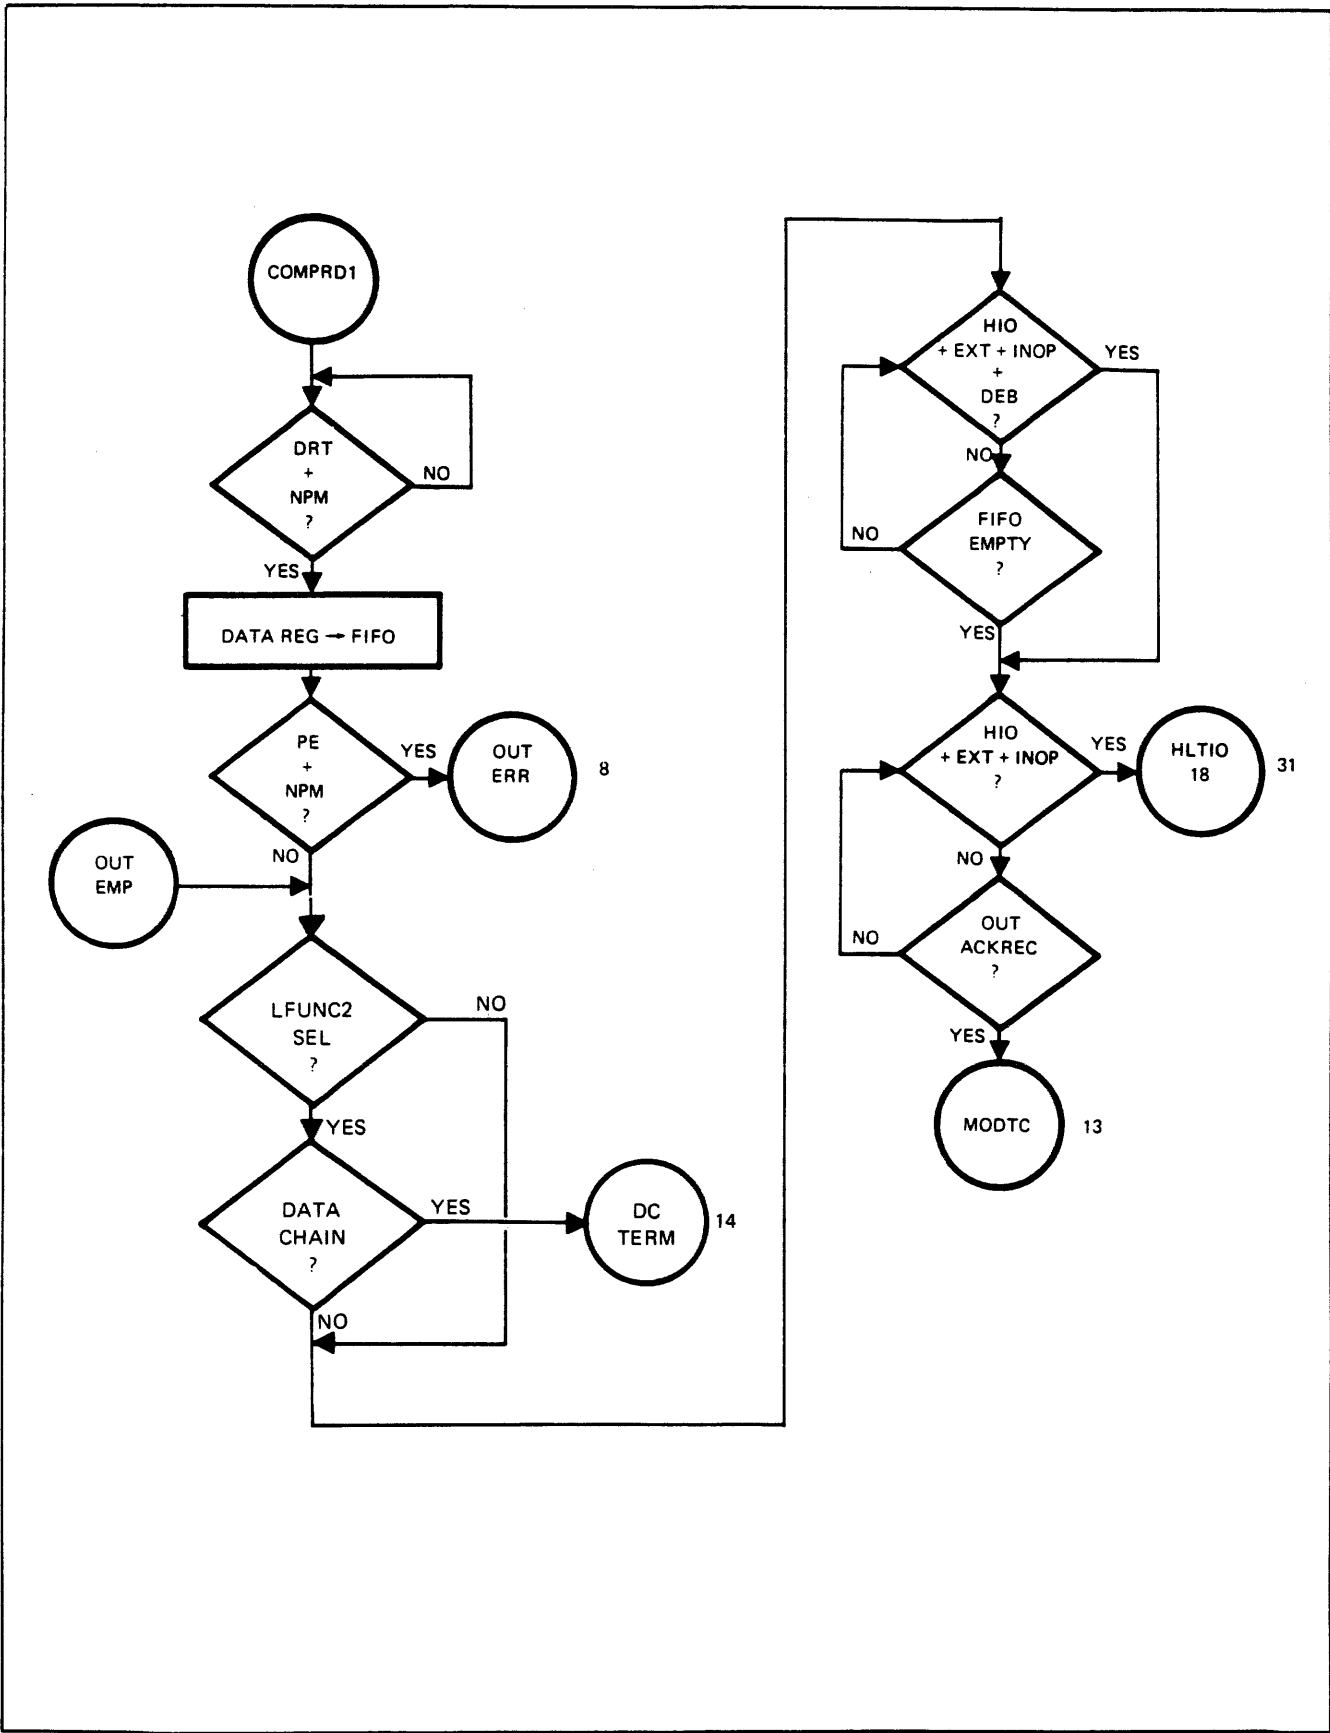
COMPRD1

DRT + NPM ?

NO

YES

DATA REG → FIFO

PE + NPM ?

YES

OUT ERR

8

NO

OUT EMP

LFUNC2 SEL ?

NO

YES

DATA CHAIN ?

YES

DC TERM

14

NO

HIO + EXT + INOP + DEB ?

YES

NO

FIFO EMPTY ?

NO

YES

HIO + EXT + INOP ?

YES

HLTIO 18

31

NO

OUT ACKREC ?

NO

YES

MODTC

13